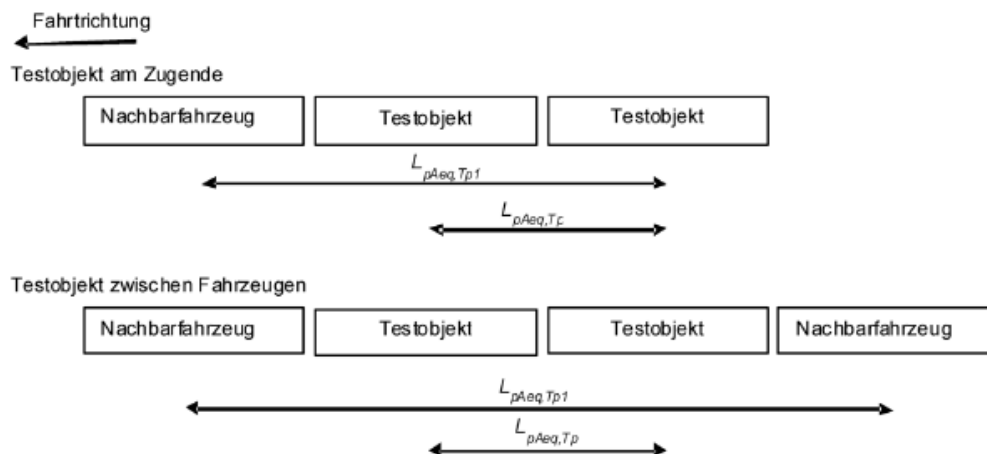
Fahrtrichtung

Testobjekt am Zugende

Nachbarfahrzeug

Testobjekt

Testobjekt

$L_{pAeq,Tp1}$

$L_{pAeq,Tp}$

Testobjekt zwischen Fahrzeugen

Nachbarfahrzeug

Testobjekt

Testobjekt

Nachbarfahrzeug

$L_{pAeq,Tp1}$

$L_{pAeq,Tp}$